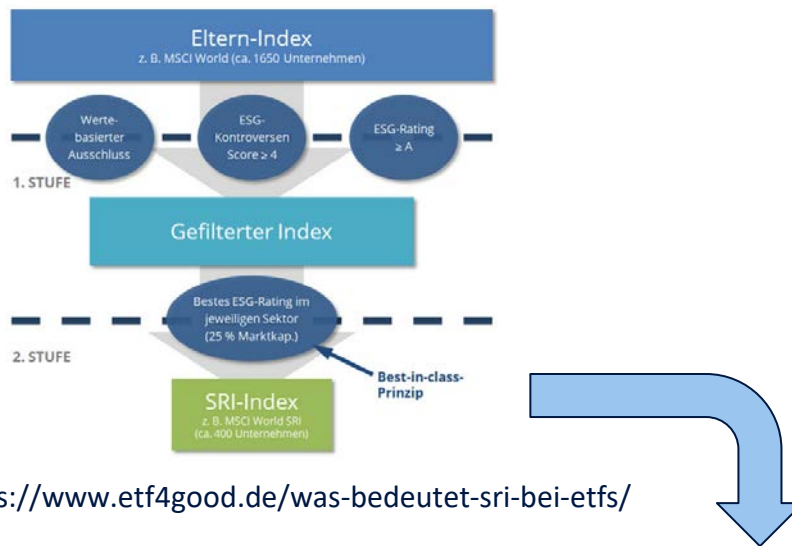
Eltern-Index
z. B. MSCI World (ca. 1650 Unternehmen)

Wertebasierter Ausschluss

ESG-Kontroversen Score ≥ 4

ESG-Rating ≥ A

1. STUFE

Gefilterter Index

Bestes ESG-Rating im jeweiligen Sektor (25 % Marktkap.)

2. STUFE

Best-in-class-Prinzip

SRI-Index
z. B. MSCI World SRI (ca. 400 Unternehmen)

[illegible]s://www.etf4good.de/was-bedeutet-sri-bei-etfs/